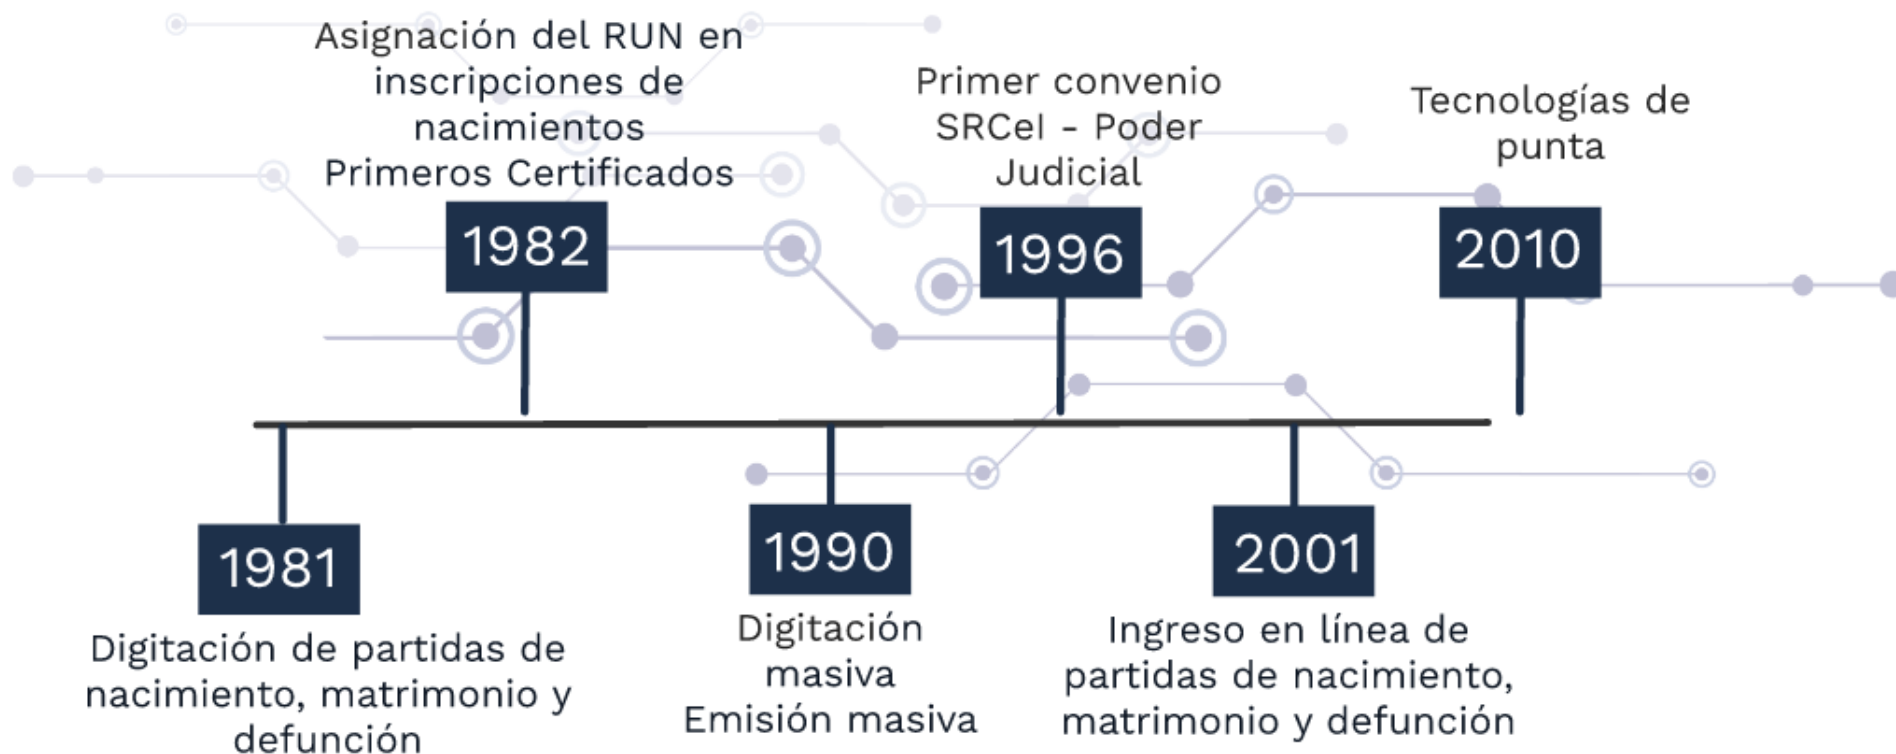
Asignación del RUN en inscripciones de nacimientos
Primeros Certificados

1982

Primer convenio SRCeI - Poder Judicial

1996

Tecnologías de punta

2010

1981

Digitación de partidas de nacimiento, matrimonio y defunción

1990

Digitación masiva
Emisión masiva

2001

Ingreso en línea de partidas de nacimiento, matrimonio y defunción